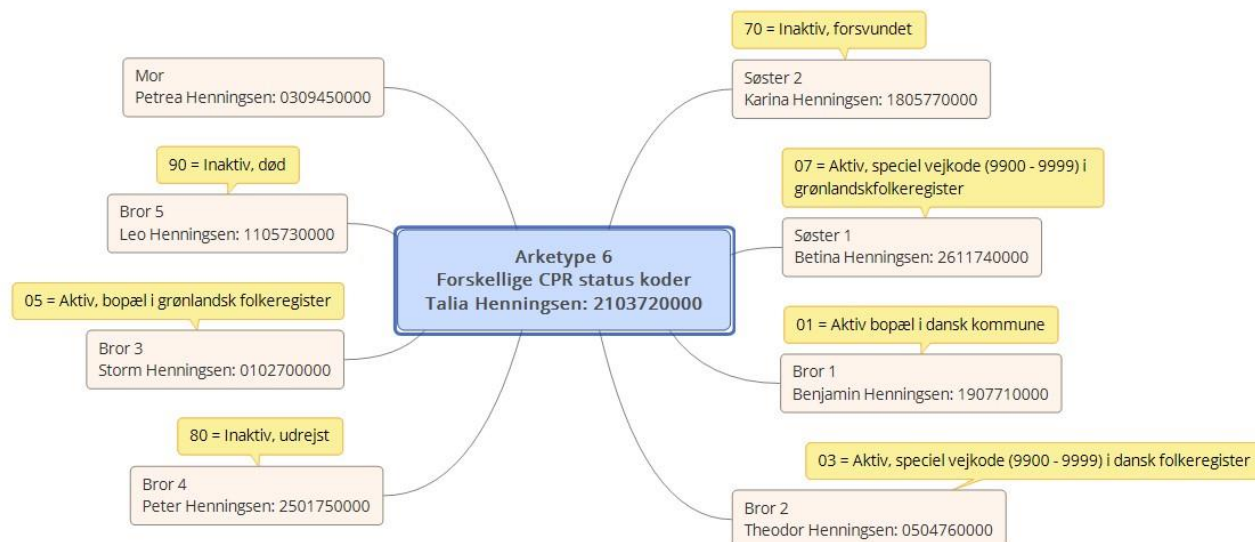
Arketype 6
Forskellige CPR status koder
Talia Henningsen: 2103720000

Mor
Petrea Henningsen: 0309450000

90 = Inaktiv, død

Bror 5
Leo Henningsen: 1105730000

05 = Aktiv, bopæl i grønlandsk folkeregister

Bror 3
Storm Henningsen: 0102700000

80 = Inaktiv, udrejst

Bror 4
Peter Henningsen: 2501750000

70 = Inaktiv, forsvundet

Søster 2
Karina Henningsen: 1805770000

07 = Aktiv, speciel vejkode (9900 - 9999) i grønlandskfolkeregister

Søster 1
Betina Henningsen: 2611740000

01 = Aktiv bopæl i dansk kommune

Bror 1
Benjamin Henningsen: 1907710000

03 = Aktiv, speciel vejkode (9900 - 9999) i dansk folkeregister

Bror 2
Theodor Henningsen: 0504760000